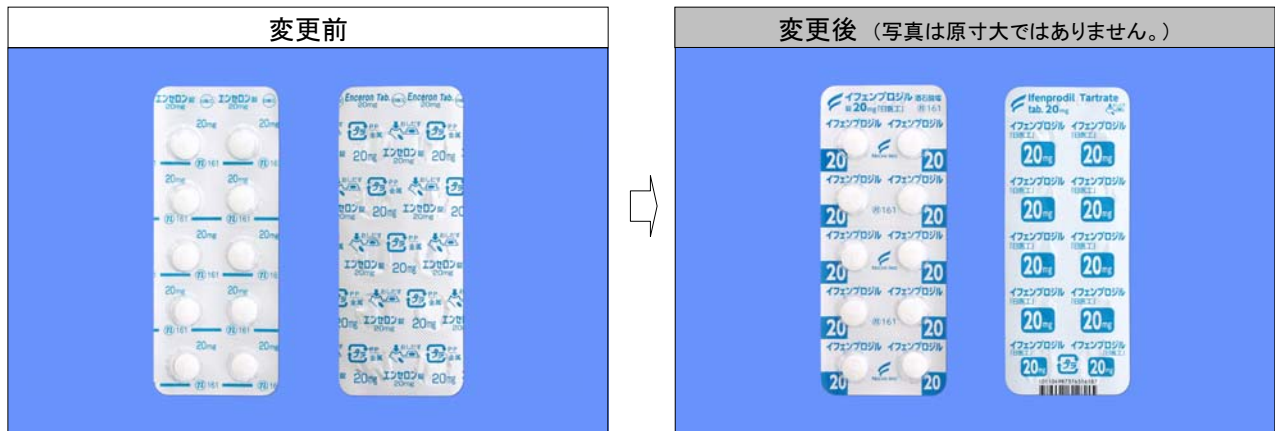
変更前

エンセロン錠 エンセロン錠
20mg 20mg
㊊161
20mg 20mg
㊊161
20mg 20mg
㊊161
20mg 20mg
㊊161
20mg 20mg
㊊161

Enceron Tab. Enceron Tab.
20mg 20mg
20mg エンセロン錠 20mg
20mg エンセロン錠 20mg
エンセロン錠 20mg 20mg エンセロン錠
20mg エンセロン錠 20mg エンセロン錠
20mg エンセロン錠

変更後 (写真は原寸大ではありません。)

イフェンプロジル酒石酸塩錠20mg「日医工」 ㊊161
イフェンプロジル イフェンプロジル
20 20
イフェンプロジル イフェンプロジル
20 ㊊161 20
イフェンプロジル イフェンプロジル
20 20
イフェンプロジル イフェンプロジル
20 ㊊161 20
イフェンプロジル イフェンプロジル
20 20

Ifenprodil Tartrate tab. 20mg
イフェンプロジル「日医工」 イフェンプロジル「日医工」
20mg 20mg
イフェンプロジル「日医工」 イフェンプロジル「日医工」
20mg 20mg
イフェンプロジル「日医工」 イフェンプロジル「日医工」
20mg 20mg
イフェンプロジル「日医工」 イフェンプロジル「日医工」
20mg 20mg
イフェンプロジル「日医工」 イフェンプロジル「日医工」
20mg 20mg
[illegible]